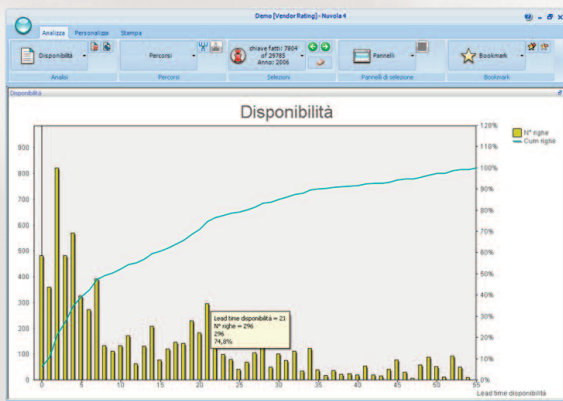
Demo [Vendor Rating] - Nuvola 4

Analizza Personalizza Stampa

Disponibilità

Analisi

Percorsi

Percorsi

chiave fatti: 7804 of 29785 anno: 2006

Selezioni

Pannelli

Pannelli di selezione

Bookmark

Bookmark

Disponibilità

Disponibilità

N° righe
Cum righe

900
800
700
600
500
400
300
200
100
0

120%
110%
100%
90%
80%
70%
60%
50%
40%
30%
20%
10%
0%

0 5 10 15 20 25 30 35 40 45 50 55

Lead time disponibilità = 21
N° righe = 296
296
74,0%

Lead time disponibilità